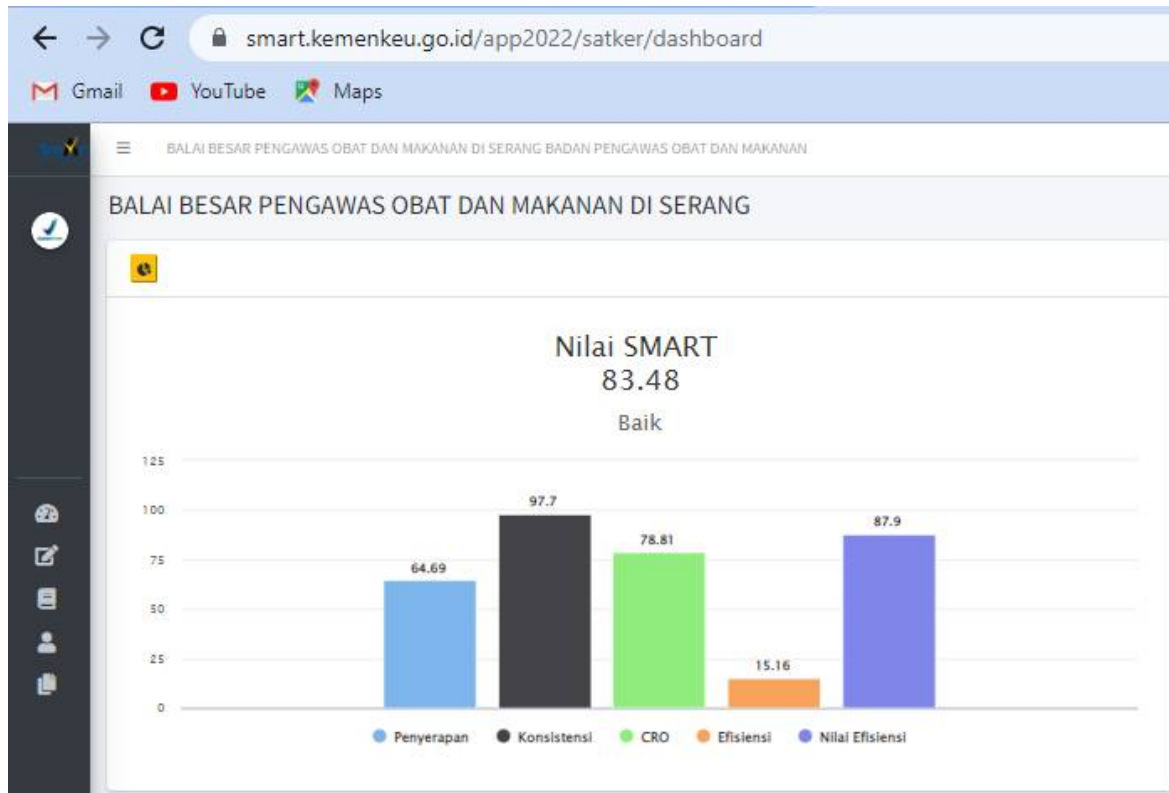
smart.kemenkeu.go.id/app2022/satker/dashboard

Gmail YouTube Maps

BALAI BESAR PENGAWAS OBAT DAN MAKANAN DI SERANG BADAN PENGAWAS OBAT DAN MAKANAN

BALAI BESAR PENGAWAS OBAT DAN MAKANAN DI SERANG

Nilai SMART
83.48
Baik

125
100
75
50
25
0

64.69
97.7
78.81
15.16
87.9

Penyerapan Konsistensi CRO Efisiensi Nilai Efisiensi